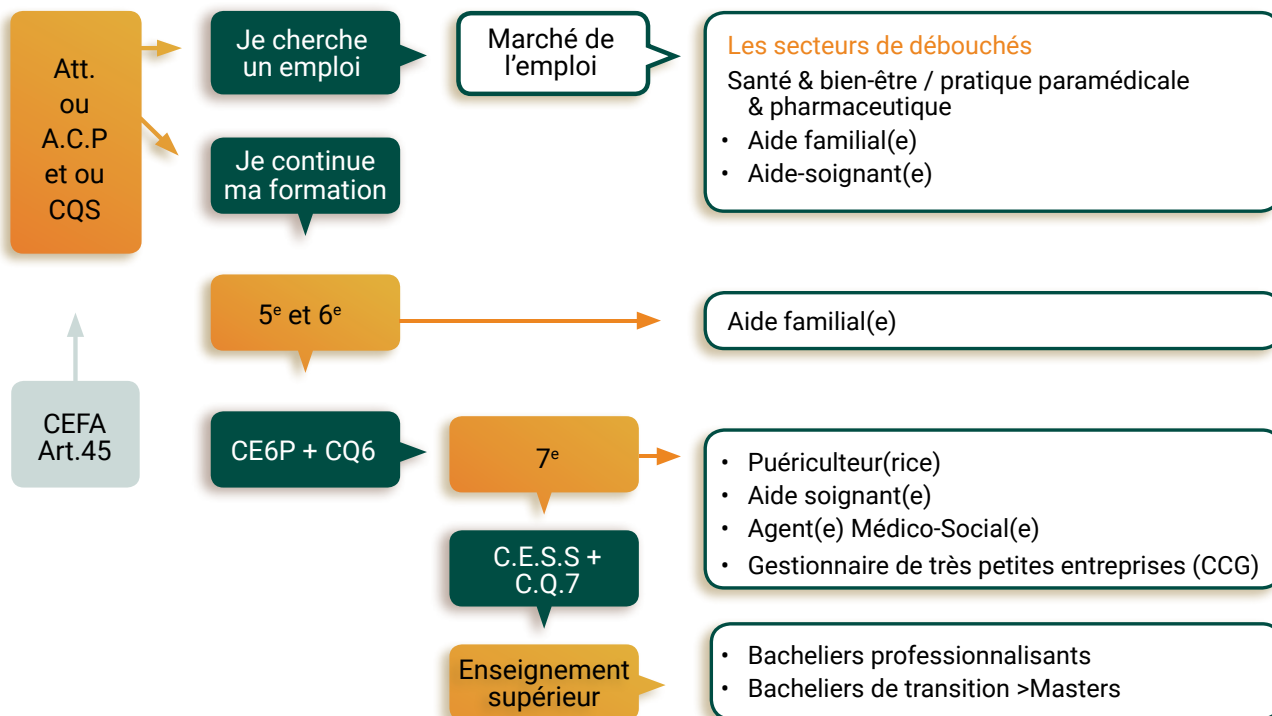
Att.
ou
A.C.P
et ou
CQS

Je cherche un emploi

Marché de l'emploi

Les secteurs de débouchés

Santé & bien-être / pratique paramédicale & pharmaceutique

- Aide familial(e)
- Aide-soignant(e)

Je continue ma formation

5$^e$ et 6$^e$

Aide familial(e)

CEFA
Art.45

CE6P + CQ6

7$^e$

- Puériculteur(rice)
- Aide soignant(e)
- Agent(e) Médico-Social(e)
- Gestionnaire de très petites entreprises (CCG)

C.E.S.S +
C.Q.7

Enseignement supérieur

- Bacheliers professionnalisants
- Bacheliers de transition >Masters